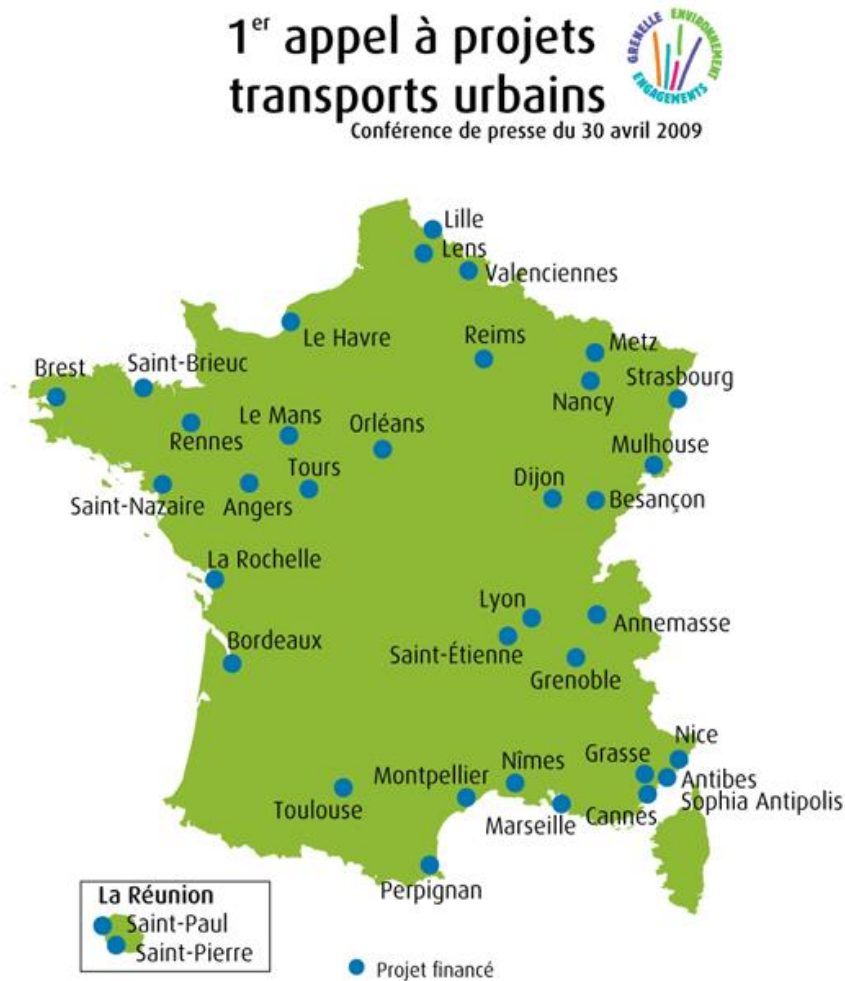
1$^{er}$ appel à projets transports urbains

GRENELLE ENVIRONNEMENT ENGAGEMENTS

Conférence de presse du 30 avril 2009

Lille
Lens
Valenciennes
Le Havre
Reims
Metz
Strasbourg
Nancy
Brest
Saint-Brieuc
Rennes
Le Mans
Orléans
Mulhouse
Tours
Dijon
Besançon
Saint-Nazaire
Angers
La Rochelle
Lyon
Annemasse
Saint-Étienne
Bordeaux
Grenoble
Nice
Grasse
Antibes
Nîmes
Montpellier
Sophia Antipolis
Toulouse
Marseille
Cannes
Perpignan

La Réunion
Saint-Paul
Saint-Pierre

Projet financé